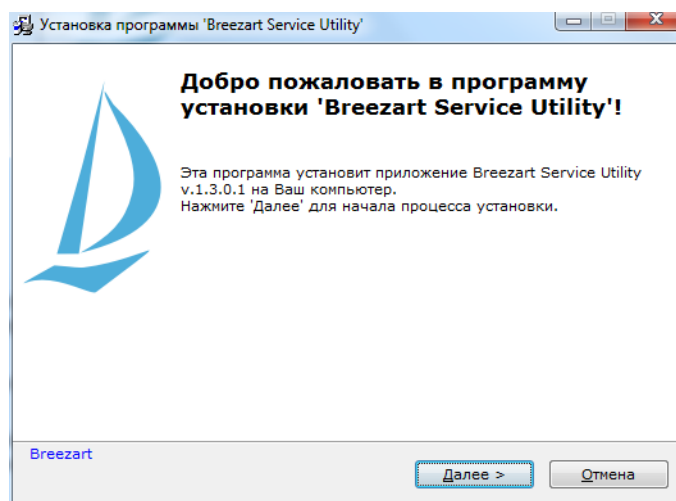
Установка программы 'Breezart Service Utility'

Добро пожаловать в программу установки 'Breezart Service Utility'!

Эта программа установит приложение Breezart Service Utility v.1.3.0.1 на Ваш компьютер.
Нажмите 'Далее' для начала процесса установки.

Breezart

Далее >

Отмена